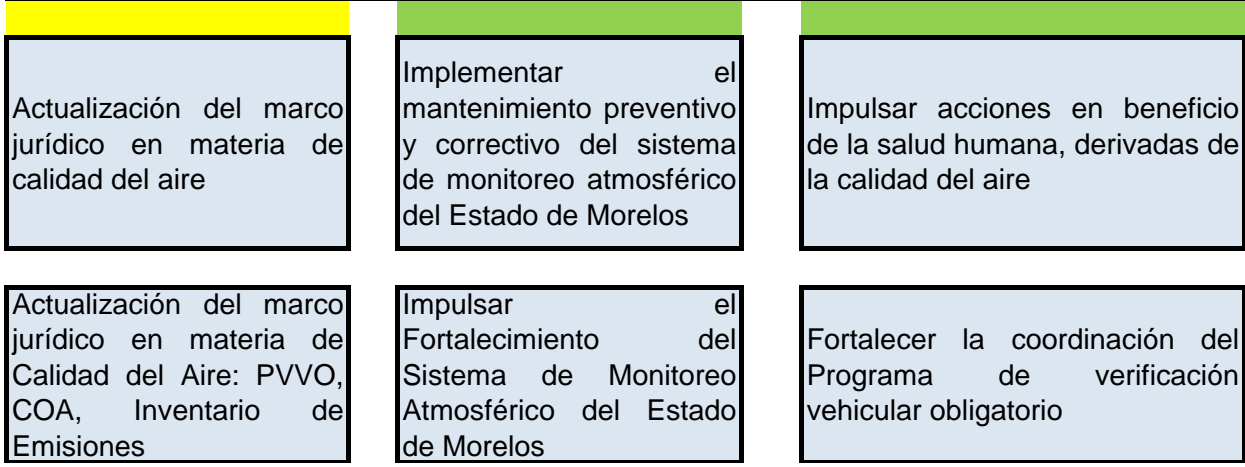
Actualización del marco jurídico en materia de calidad del aire

Implementar el mantenimiento preventivo y correctivo del sistema de monitoreo atmosférico del Estado de Morelos

Impulsar acciones en beneficio de la salud humana, derivadas de la calidad del aire

Actualización del marco jurídico en materia de Calidad del Aire: PVVO, COA, Inventario de Emisiones

Impulsar el Fortalecimiento del Sistema de Monitoreo Atmosférico del Estado de Morelos

Fortalecer la coordinación del Programa de verificación vehicular obligatorio